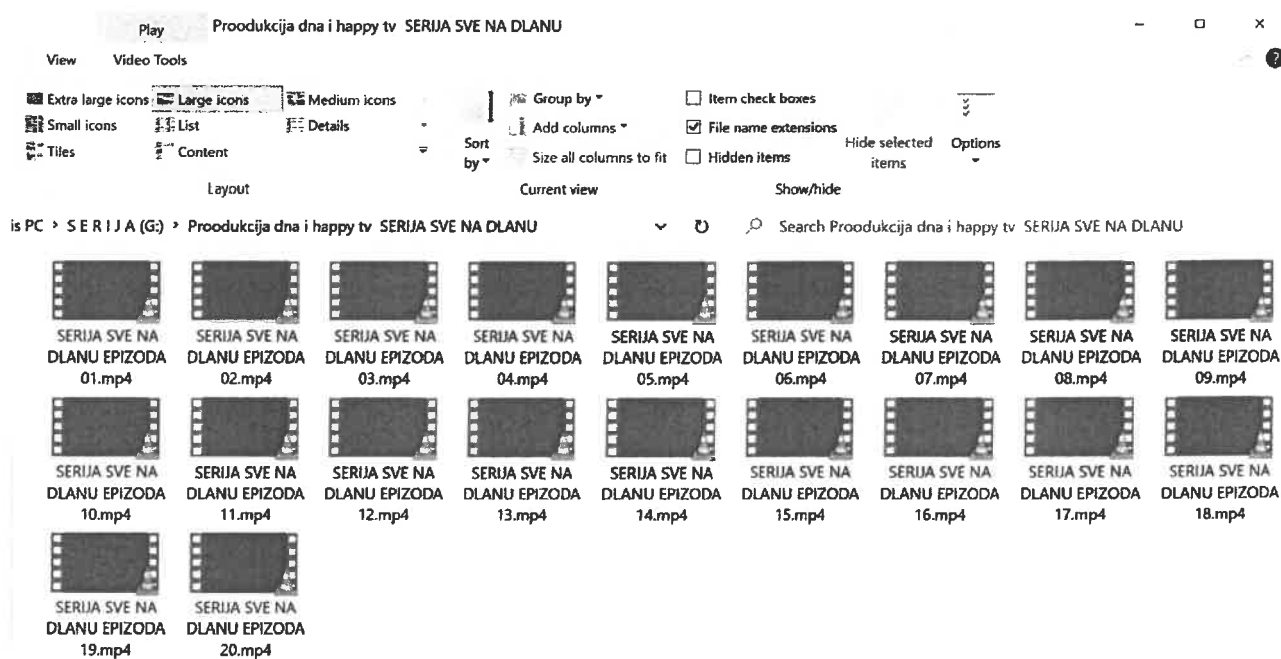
Play Proodukcija dna i happy tv SERIJA SVE NA DLANU

View Video Tools

Extra large icons Large icons Medium icons
Small icons List Details
Tiles Content

Layout

Sort by

Group by
Add columns
Size all columns to fit

Current view

Item check boxes
File name extensions
Hidden items

Hide selected items

Show/hide

Options

is PC › S E R I J A (G:) › Proodukcija dna i happy tv SERIJA SVE NA DLANU

Search Proodukcija dna i happy tv SERIJA SVE NA DLANU

SERIJA SVE NA DLANU EPIZODA 01.mp4

SERIJA SVE NA DLANU EPIZODA 02.mp4

SERIJA SVE NA DLANU EPIZODA 03.mp4

SERIJA SVE NA DLANU EPIZODA 04.mp4

SERIJA SVE NA DLANU EPIZODA 05.mp4

SERIJA SVE NA DLANU EPIZODA 06.mp4

SERIJA SVE NA DLANU EPIZODA 07.mp4

SERIJA SVE NA DLANU EPIZODA 08.mp4

SERIJA SVE NA DLANU EPIZODA 09.mp4

SERIJA SVE NA DLANU EPIZODA 10.mp4

SERIJA SVE NA DLANU EPIZODA 11.mp4

SERIJA SVE NA DLANU EPIZODA 12.mp4

SERIJA SVE NA DLANU EPIZODA 13.mp4

SERIJA SVE NA DLANU EPIZODA 14.mp4

SERIJA SVE NA DLANU EPIZODA 15.mp4

SERIJA SVE NA DLANU EPIZODA 16.mp4

SERIJA SVE NA DLANU EPIZODA 17.mp4

SERIJA SVE NA DLANU EPIZODA 18.mp4

SERIJA SVE NA DLANU EPIZODA 19.mp4

SERIJA SVE NA DLANU EPIZODA 20.mp4